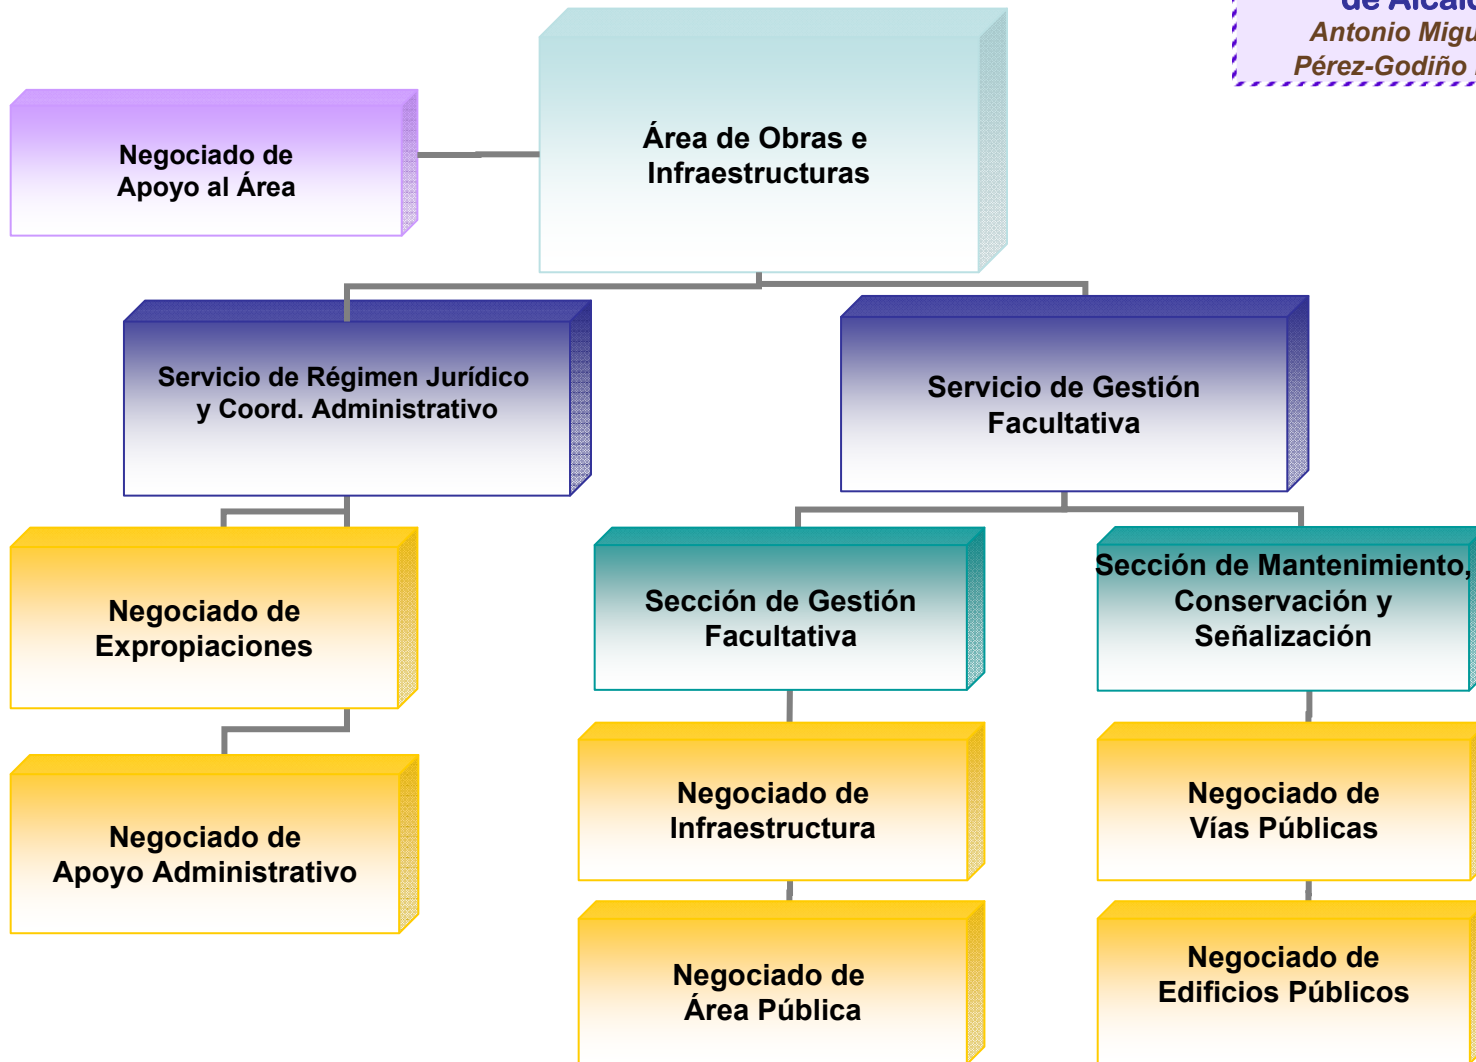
de Alcal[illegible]
Antonio Migu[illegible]
Pérez-Godiño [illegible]

Negociado de Apoyo al Área

Área de Obras e Infraestructuras

Servicio de Régimen Jurídico y Coord. Administrativo

Servicio de Gestión Facultativa

Negociado de Expropiaciones

Sección de Gestión Facultativa

Sección de Mantenimiento, Conservación y Señalización

Negociado de Apoyo Administrativo

Negociado de Infraestructura

Negociado de Vías Públicas

Negociado de Área Pública

Negociado de Edificios Públicos